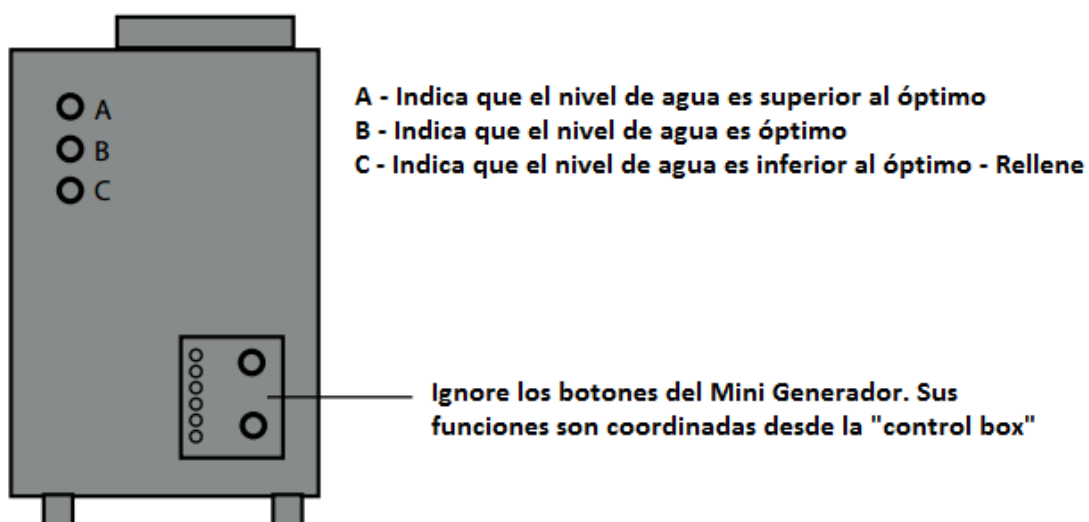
A
B
C

A - Indica que el nivel de agua es superior al óptimo
B - Indica que el nivel de agua es óptimo
C - Indica que el nivel de agua es inferior al óptimo - Rellene

Ignore los botones del Mini Generador. Sus funciones son coordinadas desde la "control box"